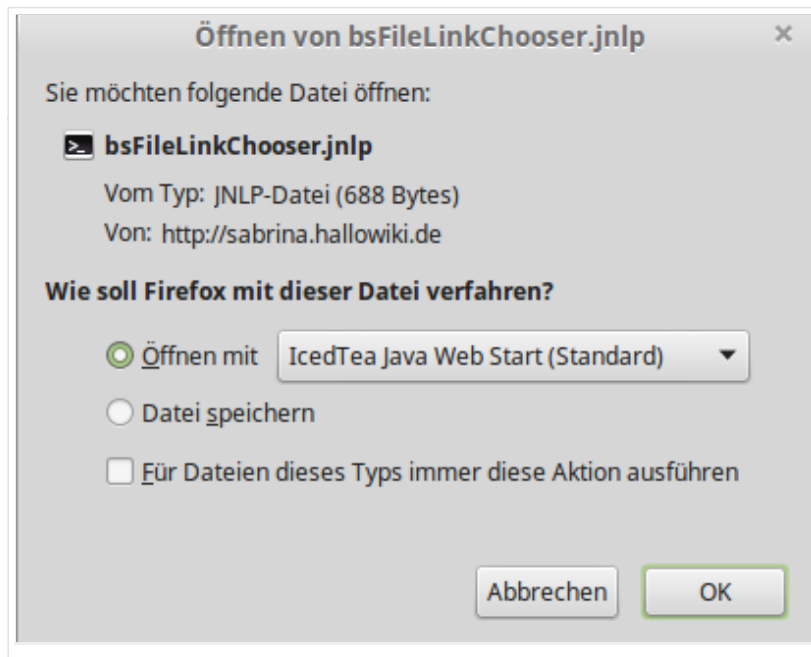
Öffnen von bsFileLinkChooser.jnlp
×

Sie möchten folgende Datei öffnen:

bsFileLinkChooser.jnlp

Vom Typ: JNLP-Datei (688 Bytes)

Von: http://sabrina.hallowiki.de

Wie soll Firefox mit dieser Datei verfahren?

Öffnen mit IcedTea Java Web Start (Standard)

Datei speichern

Für Dateien dieses Typs immer diese Aktion ausführen

Abbrechen OK